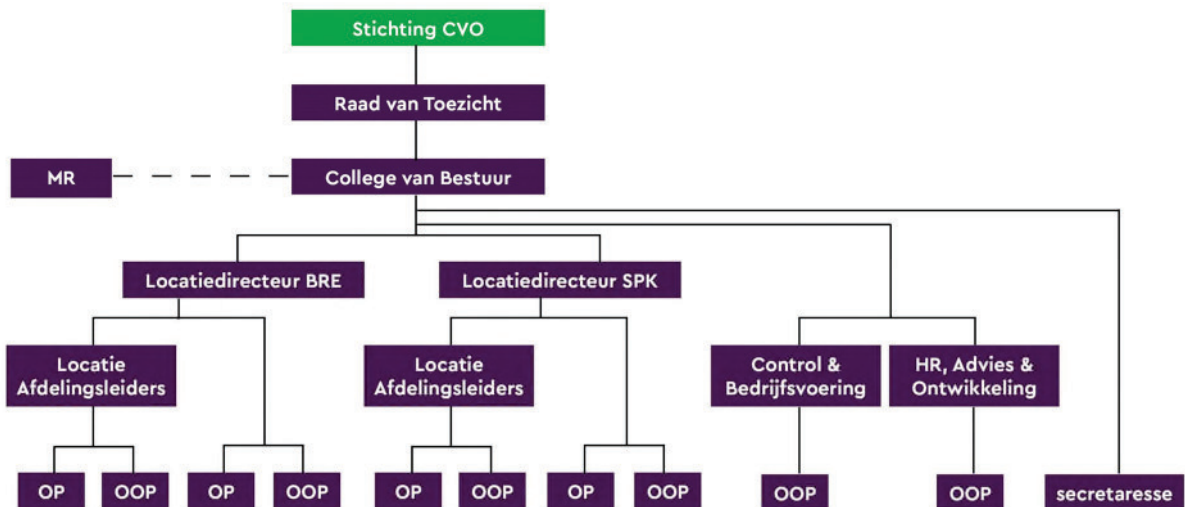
Stichting CVO

Raad van Toezicht

MR

College van Bestuur

Locatiedirecteur BRE

Locatiedirecteur SPK

Locatie Afdelingsleiders

Locatie Afdelingsleiders

Control & Bedrijfsvoering

HR, Advies & Ontwikkeling

OP

OOP

OP

OOP

OP

OOP

OP

OOP

OOP

OOP

secretaresse